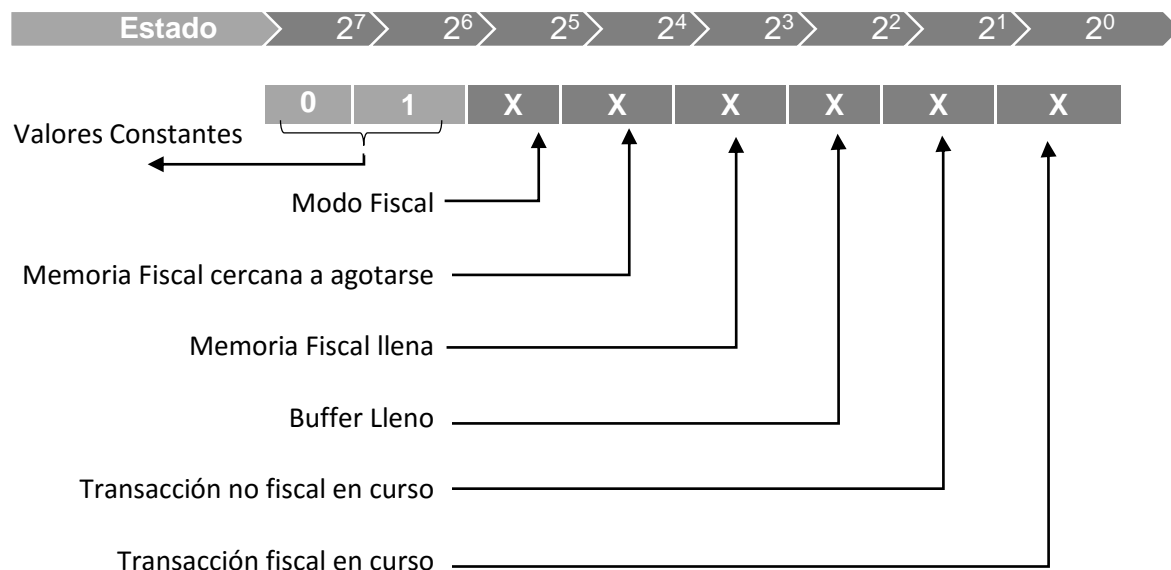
Estado $2^7$ $2^6$ $2^5$ $2^4$ $2^3$ $2^2$ $2^1$ $2^0$

0 1 X X X X X X

Valores Constantes

Modo Fiscal

Memoria Fiscal cercana a agotarse

Memoria Fiscal llena

Buffer Lleno

Transacción no fiscal en curso

Transacción fiscal en curso